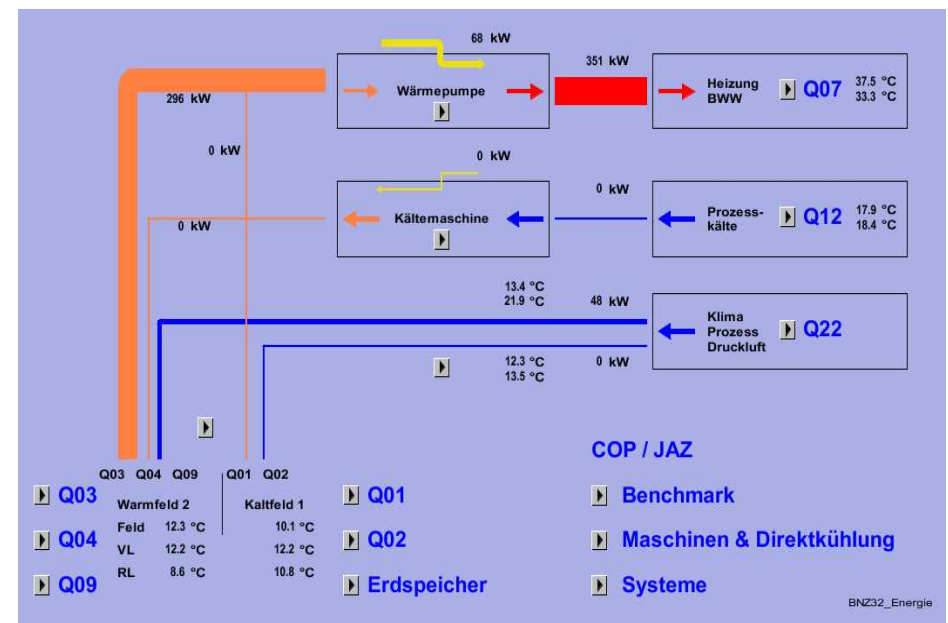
68 kW

351 kW

Wärmepumpe

Heizung BWW

Q07

37.5 °C
33.3 °C

296 kW

0 kW

0 kW

0 kW

Kältemaschine

Prozesskälte

Q12

17.9 °C
18.4 °C

0 kW

13.4 °C
21.9 °C

48 kW

Klima Prozess Druckluft

Q22

12.3 °C
13.5 °C

0 kW

Q03 Q04 Q09 Q01 Q02

COP / JAZ

Q03

Q04

Q09

| | Warmfeld 2 | Kaltfeld 1 |
|---|---|---|
| Feld | 12.3 °C | 10.1 °C |
| VL | 12.2 °C | 12.2 °C |
| RL | 8.6 °C | 10.8 °C |

Q01

Q02

Erdspeicher

Benchmark

Maschinen & Direktkühlung

Systeme

BNZ32_Energie